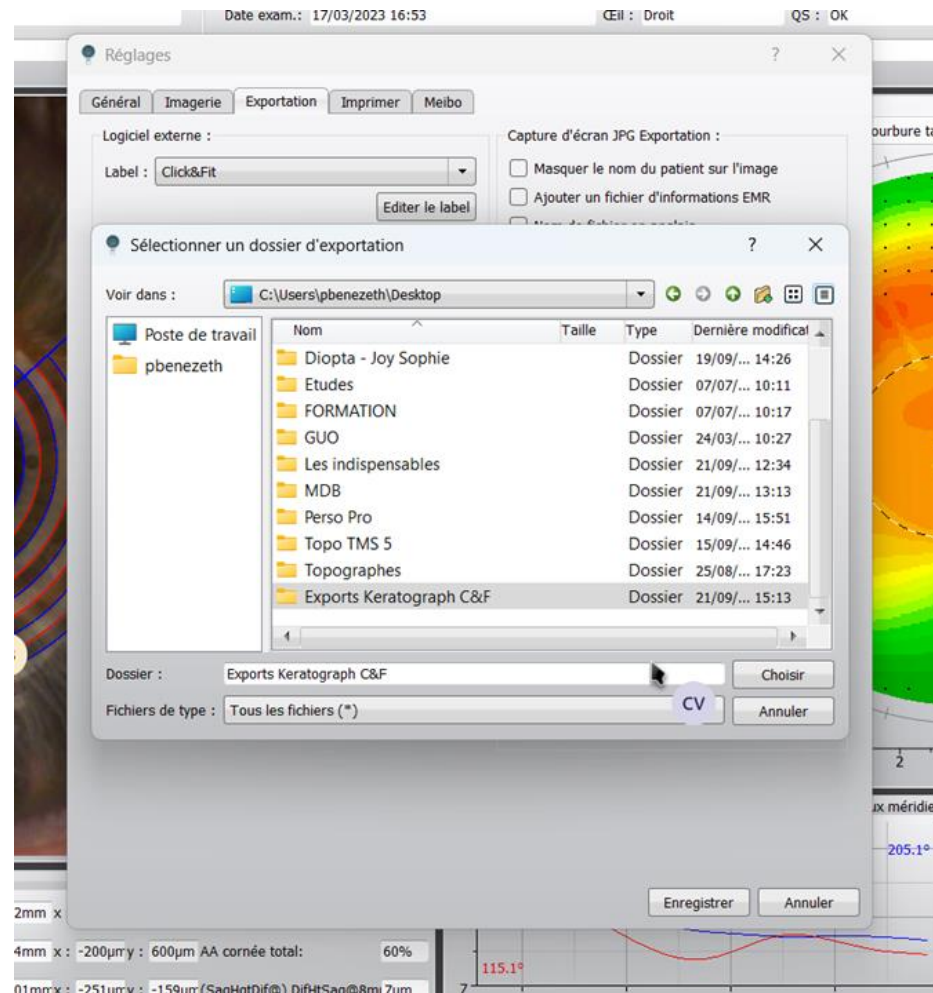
Date exam.: 17/03/2023 16:53 Œil : Droit QS : OK

Réglages ? ×

Général Imagerie Exportation Imprimer Meibo

Logiciel externe :

Label : Click&Fit

Editer le label

Capture d'écran JPG Exportation :

Masquer le nom du patient sur l'image

Ajouter un fichier d'informations EMR

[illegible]

ourbure ta

Sélectionner un dossier d'exportation ? ×

Voir dans : C:\Users\pbenezeth\Desktop

Poste de travail
pbenezeth

| Nom | Taille | Type | Dernière modificat |
|---|---|---|---|
| Diopta - Joy Sophie | | Dossier | 19/09/... 14:26 |
| Etudes | | Dossier | 07/07/... 10:11 |
| FORMATION | | Dossier | 07/07/... 10:17 |
| GUO | | Dossier | 24/03/... 10:27 |
| Les indispensables | | Dossier | 21/09/... 12:34 |
| MDB | | Dossier | 21/09/... 13:13 |
| Perso Pro | | Dossier | 14/09/... 15:51 |
| Topo TMS 5 | | Dossier | 15/09/... 14:46 |
| Topographes | | Dossier | 25/08/... 17:23 |
| Exports Keratograph C&F | | Dossier | 21/09/... 15:13 |

Dossier : Exports Keratograph C&F Choisir

Fichiers de type : Tous les fichiers (*) CV Annuler

2

ux méridie

205.1°

2mm x

Enregistrer Annuler

4mm x : -200µm y : 600µm AA cornée total: 60%

01mm x : -251µm y : -159µm (SagHgtDif@) DifHtSag@8mi 7µm

115.1°

7